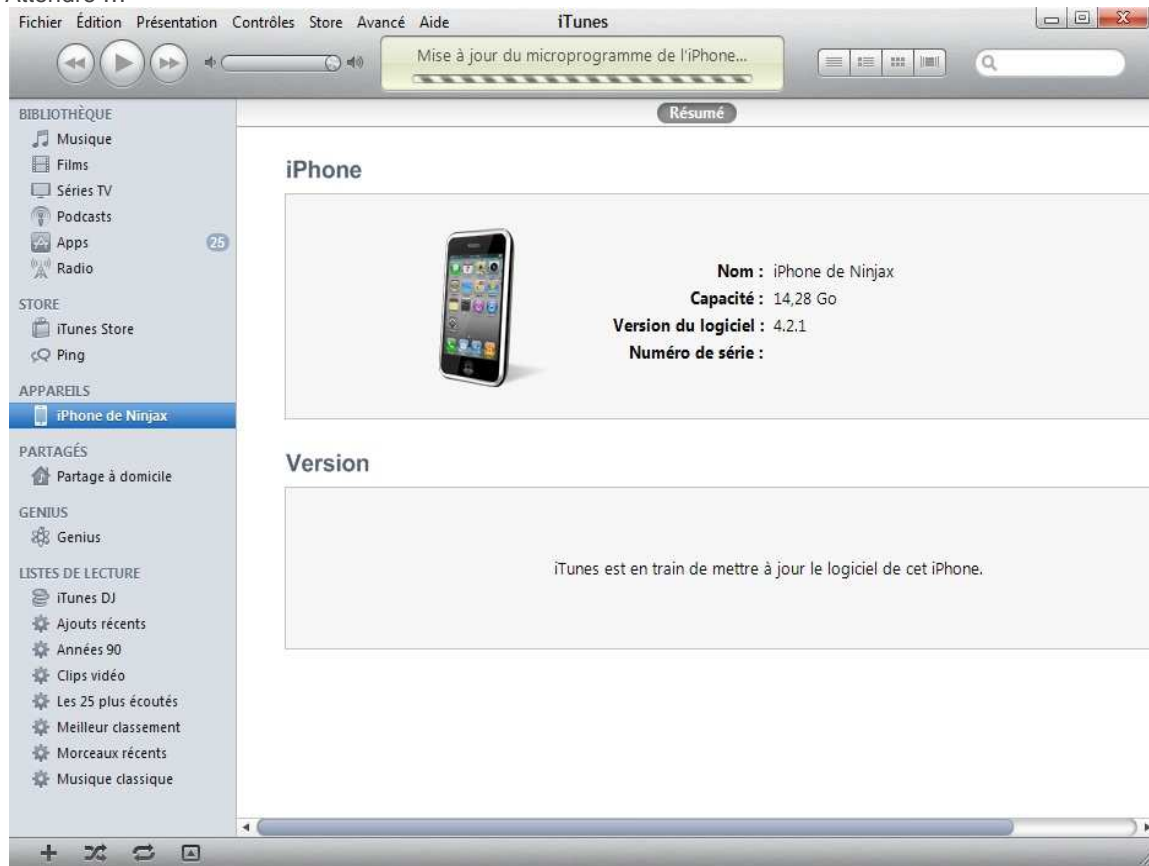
Attendre ...

Fichier Édition Présentation Contrôles Store Avancé Aide

iTunes

Mise à jour du microprogramme de l'iPhone...

BIBLIOTHÈQUE
Musique
Films
Séries TV
Podcasts
Apps 25
Radio

STORE
iTunes Store
Ping

APPAREILS
iPhone de Ninjax

PARTAGÉS
Partage à domicile

GENIUS
Genius

LISTES DE LECTURE
iTunes DJ
Ajouts récents
Années 90
Clips vidéo
Les 25 plus écoutés
Meilleur classement
Morceaux récents
Musique classique

Résumé

iPhone

Nom : iPhone de Ninjax
Capacité : 14,28 Go
Version du logiciel : 4.2.1
Numéro de série :

Version

iTunes est en train de mettre à jour le logiciel de cet iPhone.